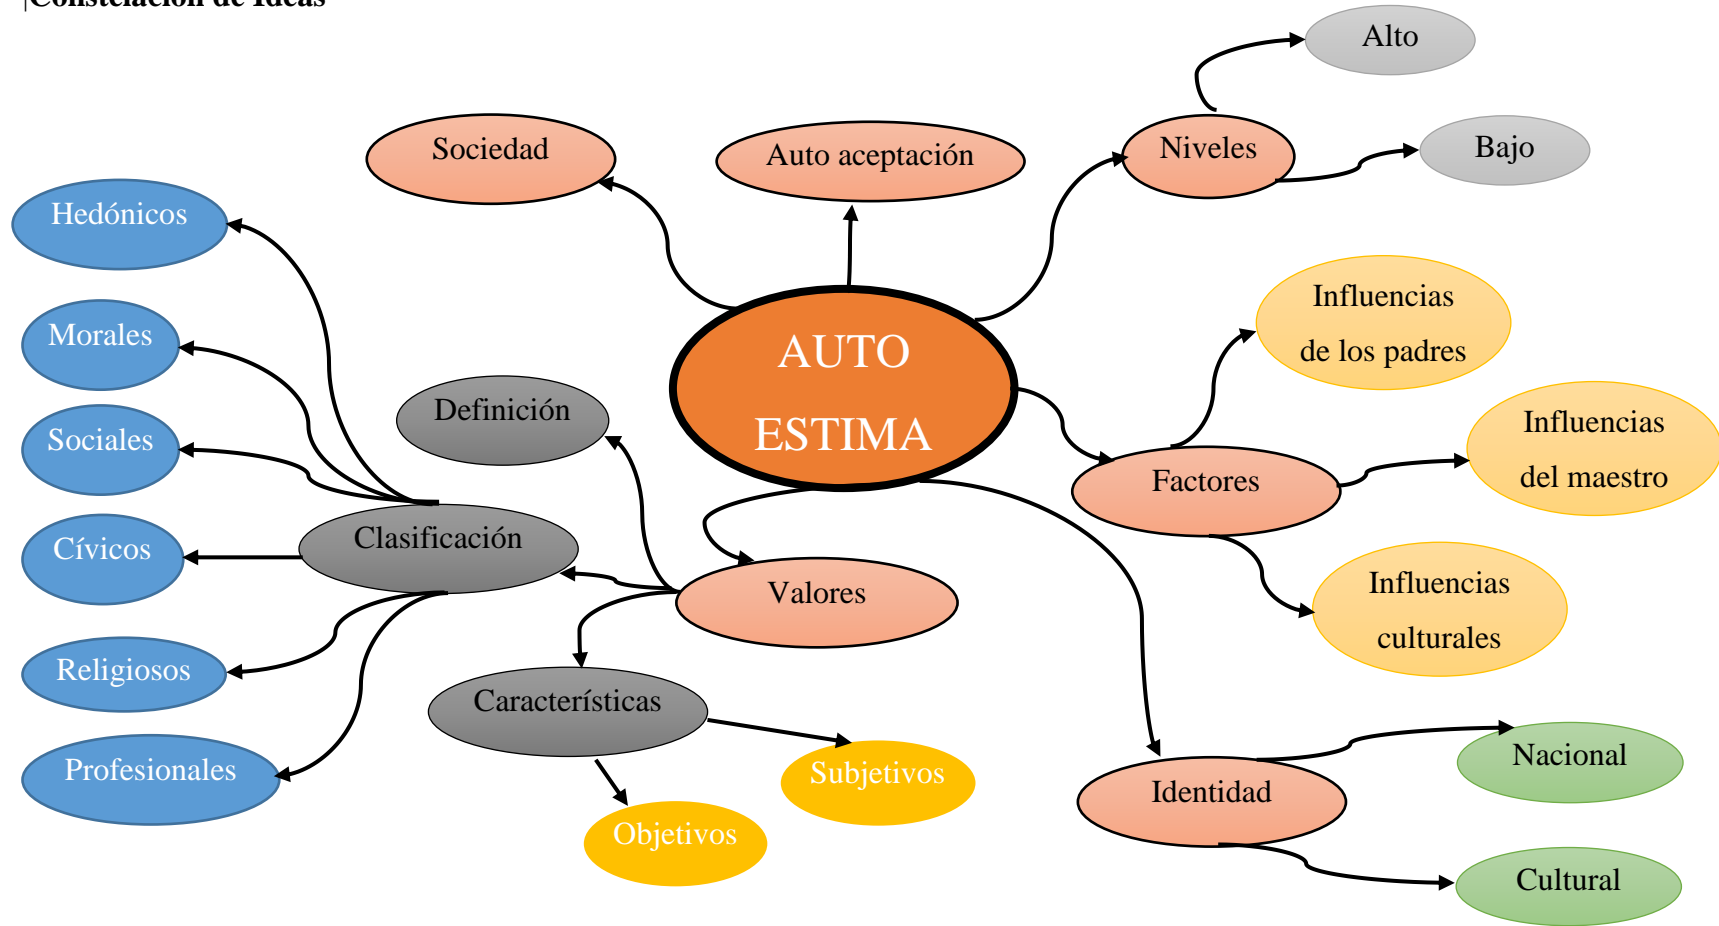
Constelación de Ideas

AUTO ESTIMA

Sociedad

Auto aceptación

Niveles

Alto

Bajo

Factores

Influencias de los padres

Influencias del maestro

Influencias culturales

Identidad

Nacional

Cultural

Valores

Definición

Clasificación

Hedónicos

Morales

Sociales

Cívicos

Religiosos

Profesionales

Características

Subjetivos

Objetivos